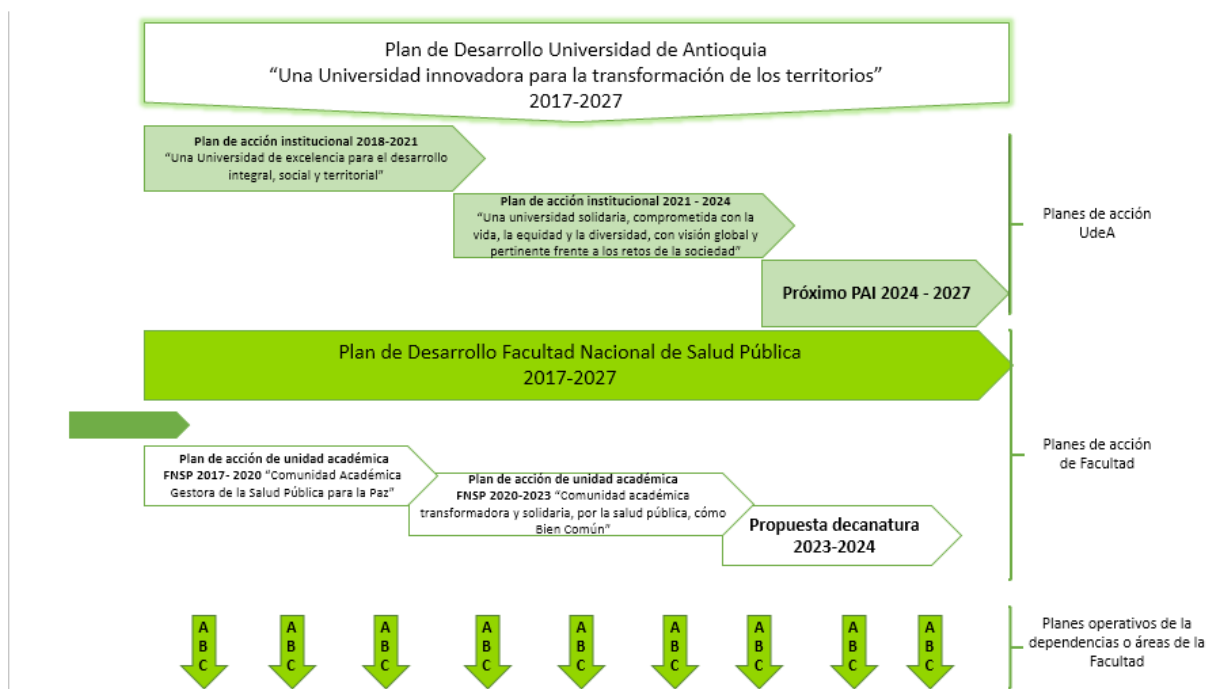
Plan de Desarrollo Universidad de Antioquia
“Una Universidad innovadora para la transformación de los territorios”
2017-2027

**Plan de acción institucional 2018-2021**
“Una Universidad de excelencia para el desarrollo integral, social y territorial”

**Plan de acción institucional 2021 - 2024**
“Una universidad solidaria, comprometida con la vida, la equidad y la diversidad, con visión global y pertinente frente a los retos de la sociedad”

**Próximo PAI 2024 - 2027**

Planes de acción UdeA

Plan de Desarrollo Facultad Nacional de Salud Pública
2017-2027

**Plan de acción de unidad académica FNSP 2017- 2020** “Comunidad Académica Gestora de la Salud Pública para la Paz”

**Plan de acción de unidad académica FNSP 2020-2023** “Comunidad académica transformadora y solidaria, por la salud pública, cómo Bien Común”

**Propuesta decanatura 2023-2024**

Planes de acción de Facultad

A B C
A B C
A B C
A B C
A B C
A B C
A B C
A B C
A B C

Planes operativos de la dependencias o áreas de la Facultad